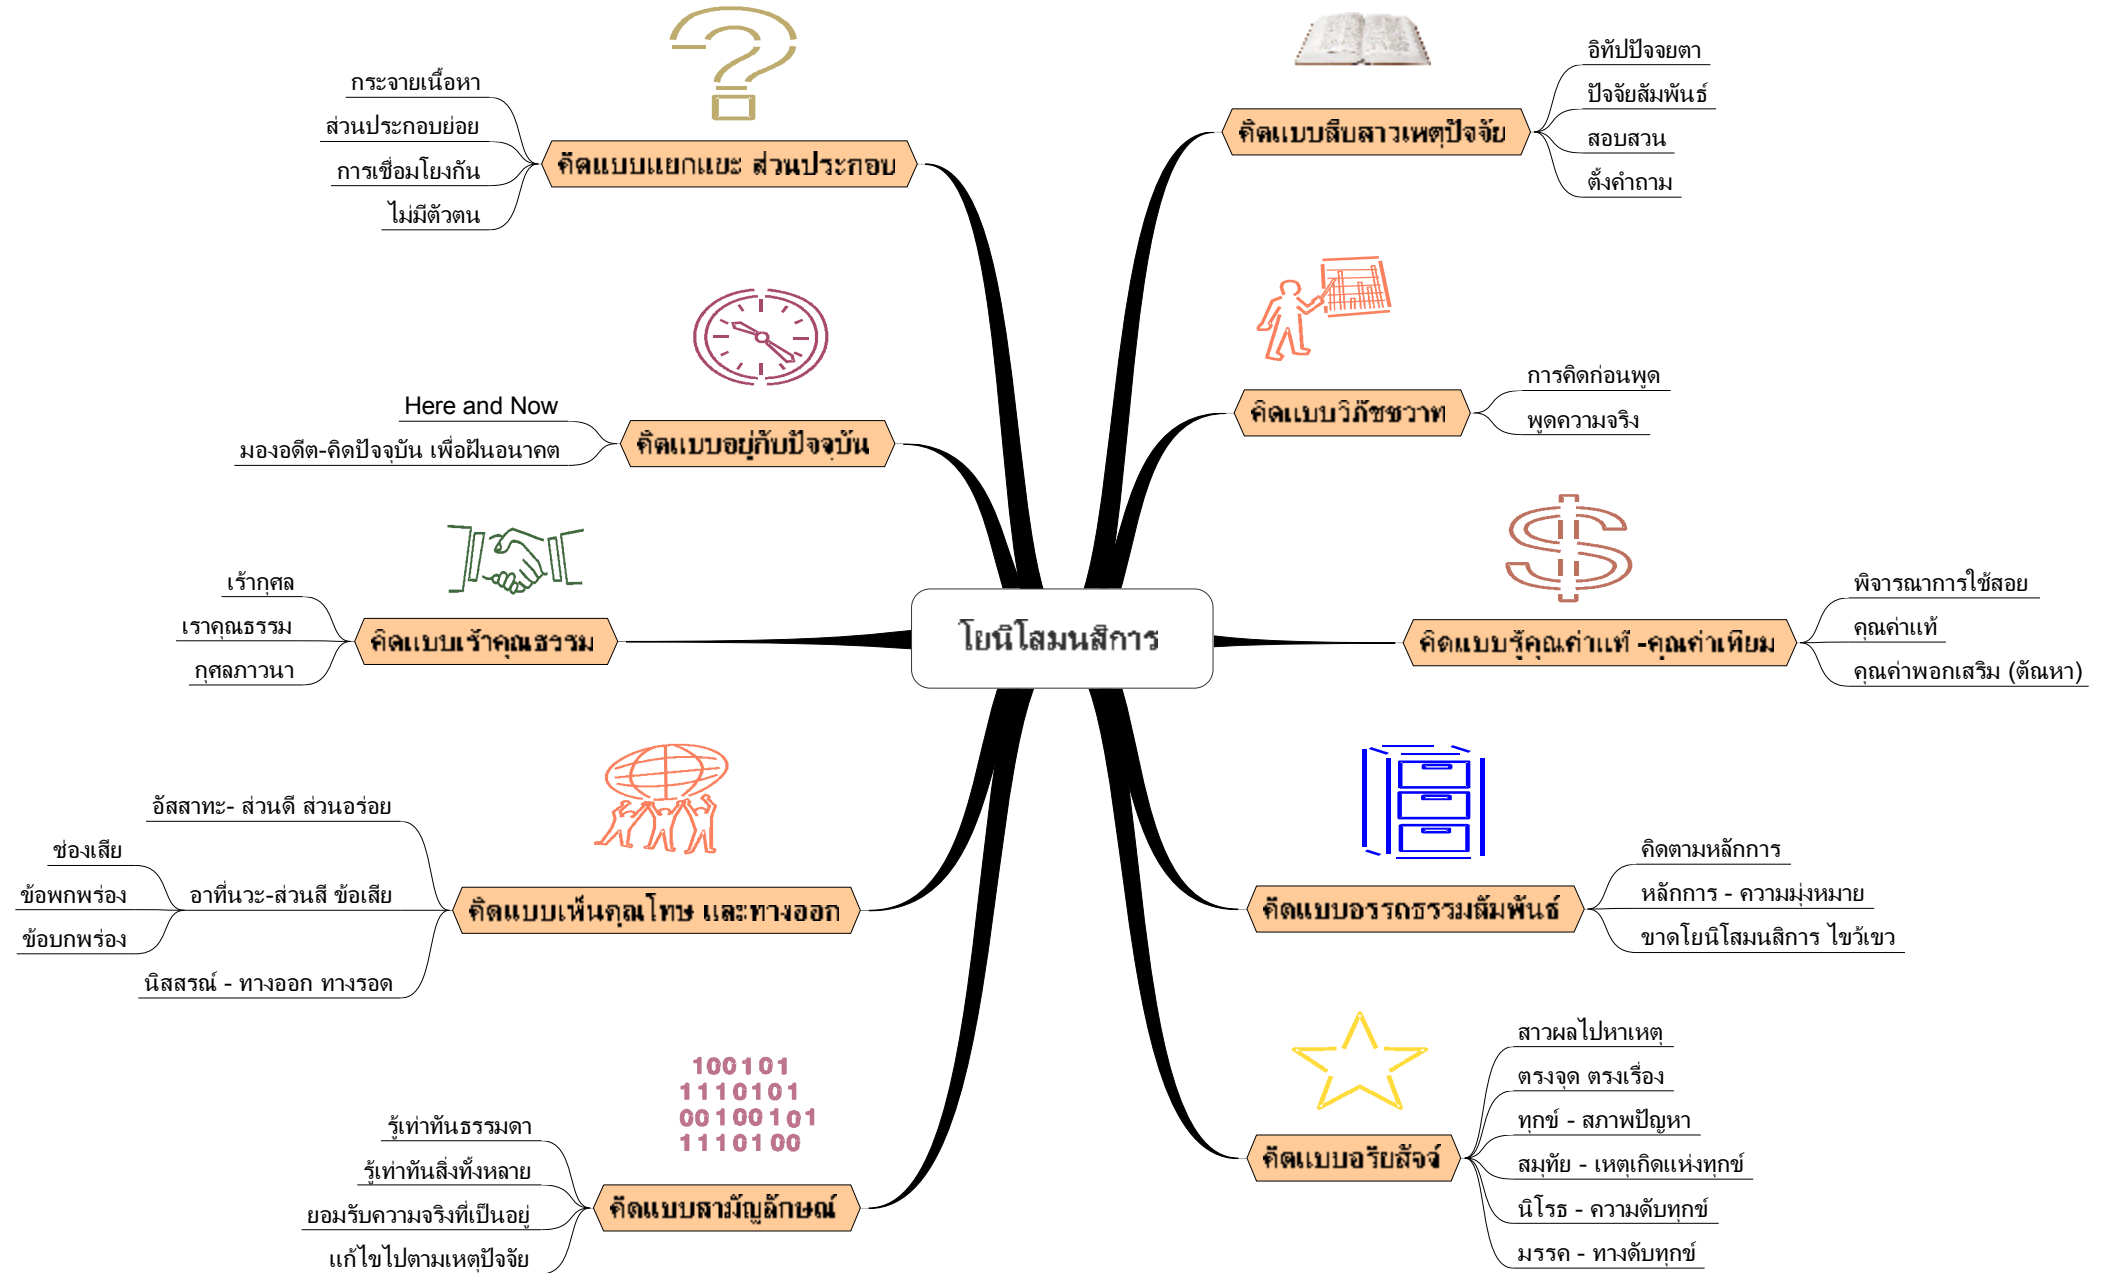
โยนิโสมนสิการ

คิดแบบแยกแยะ ส่วนประกอบ
กระจายเนื้อหา
ส่วนประกอบย่อย
การเชื่อมโยงกัน
ไม่มีตัวตน

คิดแบบอยู่กับปัจจุบัน
Here and Now
มองอดีต-คิดปัจจุบัน เพื่อฝันอนาคต

คิดแบบเร้าคุณธรรม
เร้ากุศล
เราคุณธรรม
กุศลภาวนา

คิดแบบเห็นคุณโทษ และทางออก
อัสสาทะ- ส่วนดี ส่วนอร่อย
อาทีนวะ-ส่วนสี ข้อเสีย
ช่องเสีย
ข้อพกพร่อง
ข้อบกพร่อง
นิสสรณ์ - ทางออก ทางรอด

100101
1110101
00100101
111010 0

คิดแบบสามัญลักษณ์
รู้เท่าทันธรรมดา
รู้เท่าทันสิ่งทั้งหลาย
ยอมรับความจริงที่เป็นอยู่
แก้ไขไปตามเหตุปัจจัย

คิดแบบสืบสาวเหตุปัจจัย
อิทัปปัจจยตา
ปัจจัยสัมพันธ์
สอบสวน
ตั้งคำถาม

คิดแบบวิภัชชวาท
การคิดก่อนพูด
พูดความจริง

คิดแบบรู้คุณค่าแท้ -คุณค่าเทียม
พิจารณาการใช้สอย
คุณค่าแท้
คุณค่าพอกเสริม (ตัณหา)

คิดแบบอรรถธรรมสัมพันธ์
คิดตามหลักการ
หลักการ - ความมุ่งหมาย
ขาดโยนิโสมนสิการ ไขว้เขว

คิดแบบอริยสัจจ์
สาวผลไปหาเหตุ
ตรงจุด ตรงเรื่อง
ทุกข์ - สภาพปัญหา
สมุทัย - เหตุเกิดแห่งทุกข์
นิโรธ - ความดับทุกข์
มรรค - ทางดับทุกข์